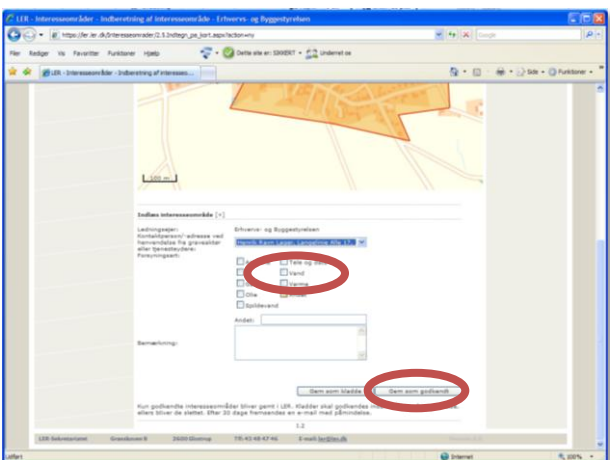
LER - Interesseområder - Indberetning af interesseområde - Erhvervs- og Byggestyrelsen

https://ler.ler.dk/Interesseomrader/2.5.3nditegn_pa_kort.aspx?action=ny

Google

Filer Rediger Vis Favoritter Funktioner Hjælp

Dette site er: SIKKERT

Undernet.se

LER - Interesseområder - Indberetning af interesseo...

Side

Funktioner

100 m

Indtast interesseområde [×]

Ledningsejer: Erhvervs- og Byggestyrelsen

Kontaktperson/-adresse ved henvendelse fra graveaktør eller tjenesteyder: Henrik Ravn Lager, Langelinie Allé 17

Forsyningsart:

Tele og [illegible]

Vand

Varme

Olie

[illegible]

Spildevand

Andet:

Bemærkning:

Gem som kladde

Gem som godkendt

Kun godkendte interesseområder bliver gemt i LER. Kladder skal godkendes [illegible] ellers bliver de slettet. Efter 30 dage fremsendes en e-mail med påmindelse.

1.2

LER Sekretariatet Grenåvænget 2620 Glostrup Tlf. 43 48 47 46 E-mail ler@ler.dk

Udført

Internet

100%